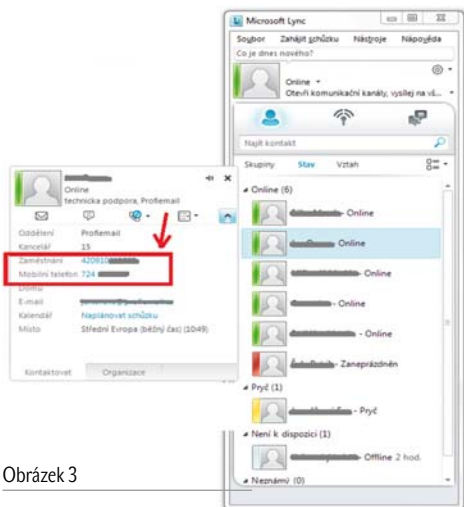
Microsoft Lync

Soubor Zahájit schůzku Nástroje Nápověda

Co je dnes nového?

Online

Otevři komunikační kanály, vysílej na vš...

Najít kontakt

Skupiny Stav Vztah

Online (6)

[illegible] - Online

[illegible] Online

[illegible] - Online

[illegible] - Online

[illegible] - Online

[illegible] - Zaneprázdněn

Pryč (1)

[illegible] - Pryč

Není k dispozici (1)

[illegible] - Offline 2 hod.

Neznámý (0)

Online

technická podpora, Profiemail

Oddělení Profiemail

Kancelář 15

Zaměstnání 420910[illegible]

Mobilní telefon 724 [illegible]

Domů

E-mail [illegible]

Kalendář Naplánovat schůzku

Místo Střední Evropa (běžný čas) (10:49)

Kontaktovat Organizace

Obrázek 3